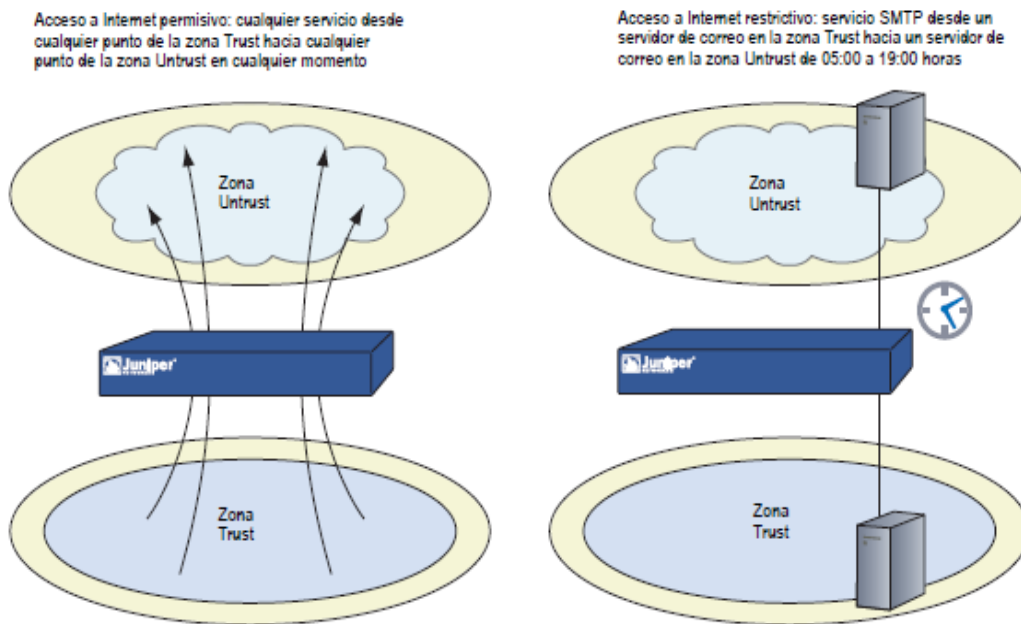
Acceso a Internet permisivo: cualquier servicio desde cualquier punto de la zona Trust hacia cualquier punto de la zona Untrust en cualquier momento

Zona Untrust

Juniper

Zona Trust

Acceso a Internet restrictivo: servicio SMTP desde un servidor de correo en la zona Trust hacia un servidor de correo en la zona Untrust de 05:00 a 19:00 horas

Zona Untrust

Juniper

Zona Trust